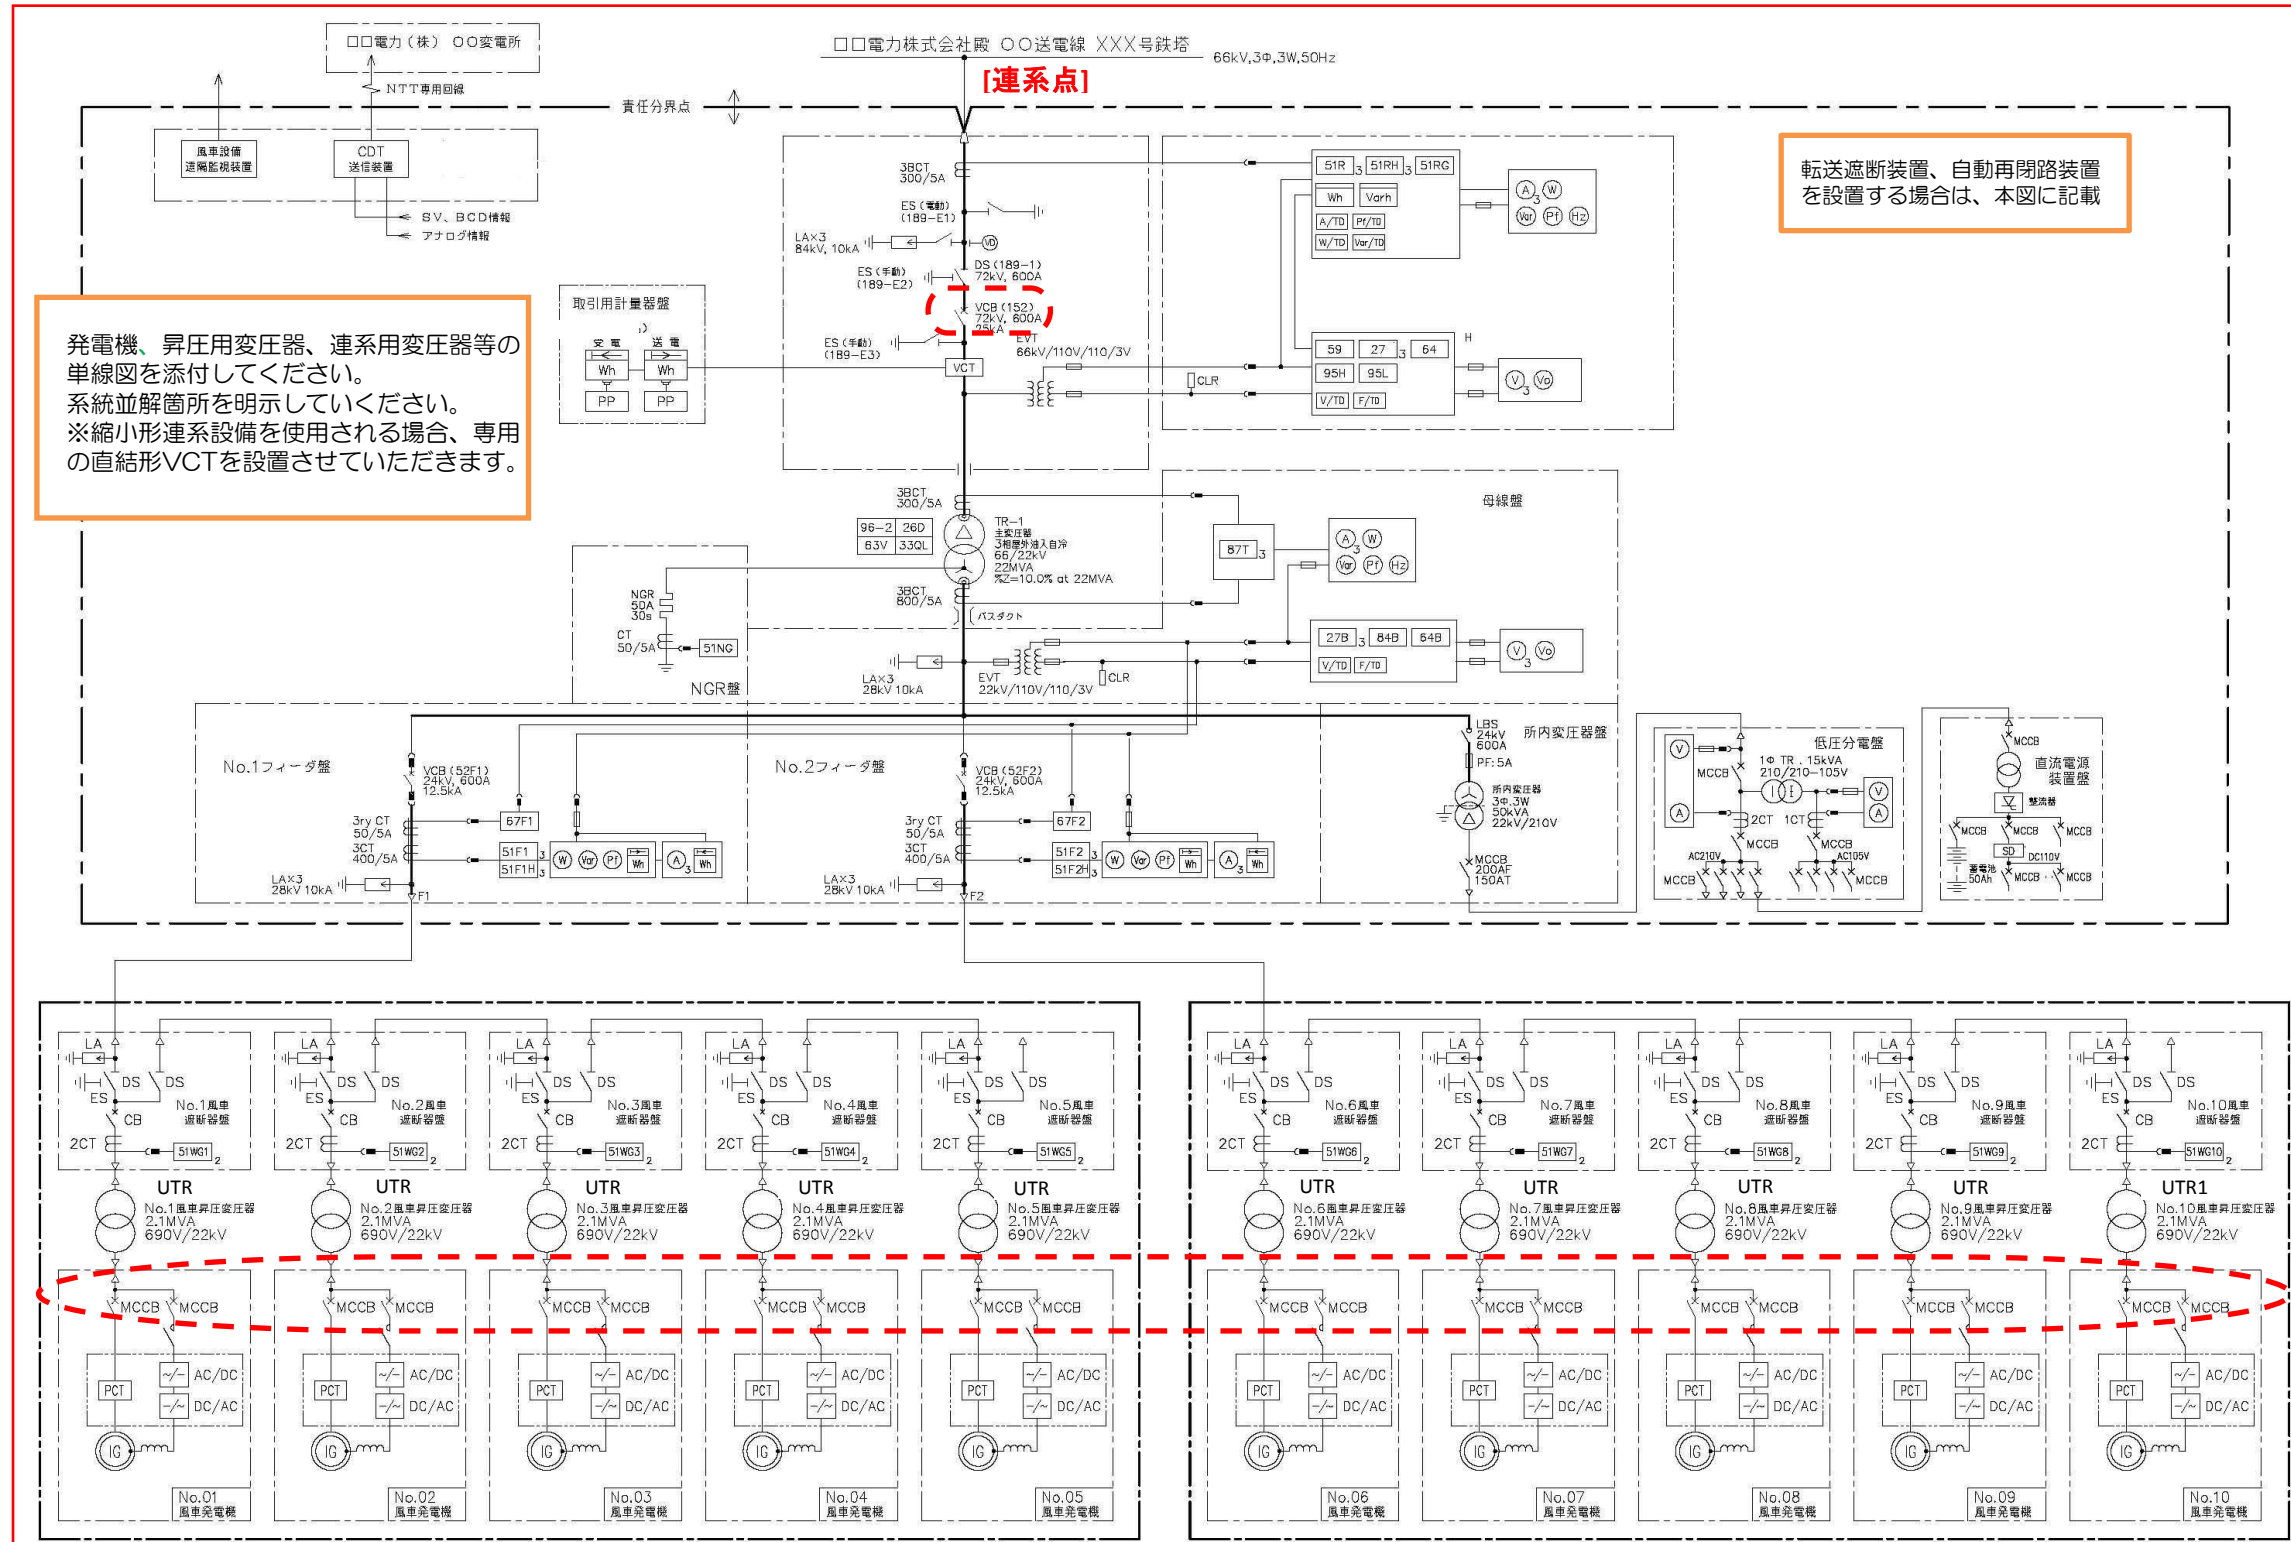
□□電力（株） ○○変電所

□□電力株式会社殿 ○○送電線 XXX号鉄塔 66kV,3Φ,3W,50Hz

[連系点]

NTT専用回線

責任分界点

風車設備遠隔監視装置

CDT 送信装置

SV、BCD情報
アナログ情報

転送遮断装置、自動再閉路装置を設置する場合は、本図に記載

発電機、昇圧用変圧器、連系用変圧器等の単線図を添付してください。
系統並解箇所を明示していください。
※縮小形連系設備を使用される場合、専用の直結形VCTを設置させていただきます。

取引用計量器盤

受電 送電
Wh Wh
PP PP

3BCT 300/5A
ES（電動）(189−E1)
LA×3 84kV, 10kA
ES（手動）(189−E2)
DS (189−1) 72kV, 600A
VCB (152) 72kV, 600A 25kA
ES（手動）(189−E3)
EVT 66kV/110V/110/3V
VCT
CLR

51R 3 51RH 3 51RG
Wh Varh
A/TD Pf/TD
W/TD Var/TD
A 3 W
Var Pf Hz

59 27 3 64 H
95H 95L
V/TD F/TD
V 3 Vo

母線盤

3BCT 300/5A
96−2 26D
63V 33QL
TR−1 主変圧器 3相屋外油入自冷 66/22kV 22MVA %Z=10.0% at 22MVA
3BCT 800/5A
バスダクト
87T 3
A 3 W
Var Pf Hz

NGR 50A 30s
CT 50/5A
51NG
NGR盤

27B 3 84B 64B
V/TD F/TD
V 3 Vo
LA×3 28kV 10kA
EVT 22kV/110V/110/3V
CLR

No.1フィーダ盤
VCB (52F1) 24kV, 600A 12.5kA
3ry CT 50/5A
3CT 400/5A
67F1
51F1 3
51F1H 3
W Var Pf Wh
A 3 Wh
LA×3 28kV 10kA
F1

No.2フィーダ盤
VCB (52F2) 24kV, 600A 12.5kA
3ry CT 50/5A
3CT 400/5A
67F2
51F2 3
51F2H 3
W Var Pf Wh
A 3 Wh
LA×3 28kV 10kA
F2

LBS 24kV 600A
PF: 5A
所内変圧器盤
所内変圧器 3Φ,3W 50kVA 22kV/210V
MCCB 200AF 150AT

低圧分電盤
V A
MCCB
1Φ TR, 15kVA 210/210−105V
2CT 1CT
MCCB MCCB
AC210V AC105V
MCCB MCCB
V A

MCCB
直流電源装置盤
整流器
MCCB MCCB MCCB
SD DC110V
蓄電池 50Ah
MCCB MCCB

LA DS DS ES CB 2CT No.1風車遮断器盤 51WG1 2
UTR No.1風車昇圧変圧器 2.1MVA 690V/22kV
MCCB MCCB PCT AC/DC DC/AC IG
No.01 風車発電機

LA DS DS ES CB 2CT No.2風車遮断器盤 51WG2 2
UTR No.2風車昇圧変圧器 2.1MVA 690V/22kV
MCCB MCCB PCT AC/DC DC/AC IG
No.02 風車発電機

LA DS DS ES CB 2CT No.3風車遮断器盤 51WG3 2
UTR No.3風車昇圧変圧器 2.1MVA 690V/22kV
MCCB MCCB PCT AC/DC DC/AC IG
No.03 風車発電機

LA DS DS ES CB 2CT No.4風車遮断器盤 51WG4 2
UTR No.4風車昇圧変圧器 2.1MVA 690V/22kV
MCCB MCCB PCT AC/DC DC/AC IG
No.04 風車発電機

LA DS DS ES CB 2CT No.5風車遮断器盤 51WG5 2
UTR No.5風車昇圧変圧器 2.1MVA 690V/22kV
MCCB MCCB PCT AC/DC DC/AC IG
No.05 風車発電機

LA DS DS ES CB 2CT No.6風車遮断器盤 51WG6 2
UTR No.6風車昇圧変圧器 2.1MVA 690V/22kV
MCCB MCCB PCT AC/DC DC/AC IG
No.06 風車発電機

LA DS DS ES CB 2CT No.7風車遮断器盤 51WG7 2
UTR No.7風車昇圧変圧器 2.1MVA 690V/22kV
MCCB MCCB PCT AC/DC DC/AC IG
No.07 風車発電機

LA DS DS ES CB 2CT No.8風車遮断器盤 51WG8 2
UTR No.8風車昇圧変圧器 2.1MVA 690V/22kV
MCCB MCCB PCT AC/DC DC/AC IG
No.08 風車発電機

LA DS DS ES CB 2CT No.9風車遮断器盤 51WG9 2
UTR No.9風車昇圧変圧器 2.1MVA 690V/22kV
MCCB MCCB PCT AC/DC DC/AC IG
No.09 風車発電機

LA DS DS ES CB 2CT No.10風車遮断器盤 51WG10 2
UTR1 No.10風車昇圧変圧器 2.1MVA 690V/22kV
MCCB MCCB PCT AC/DC DC/AC IG
No.10 風車発電機